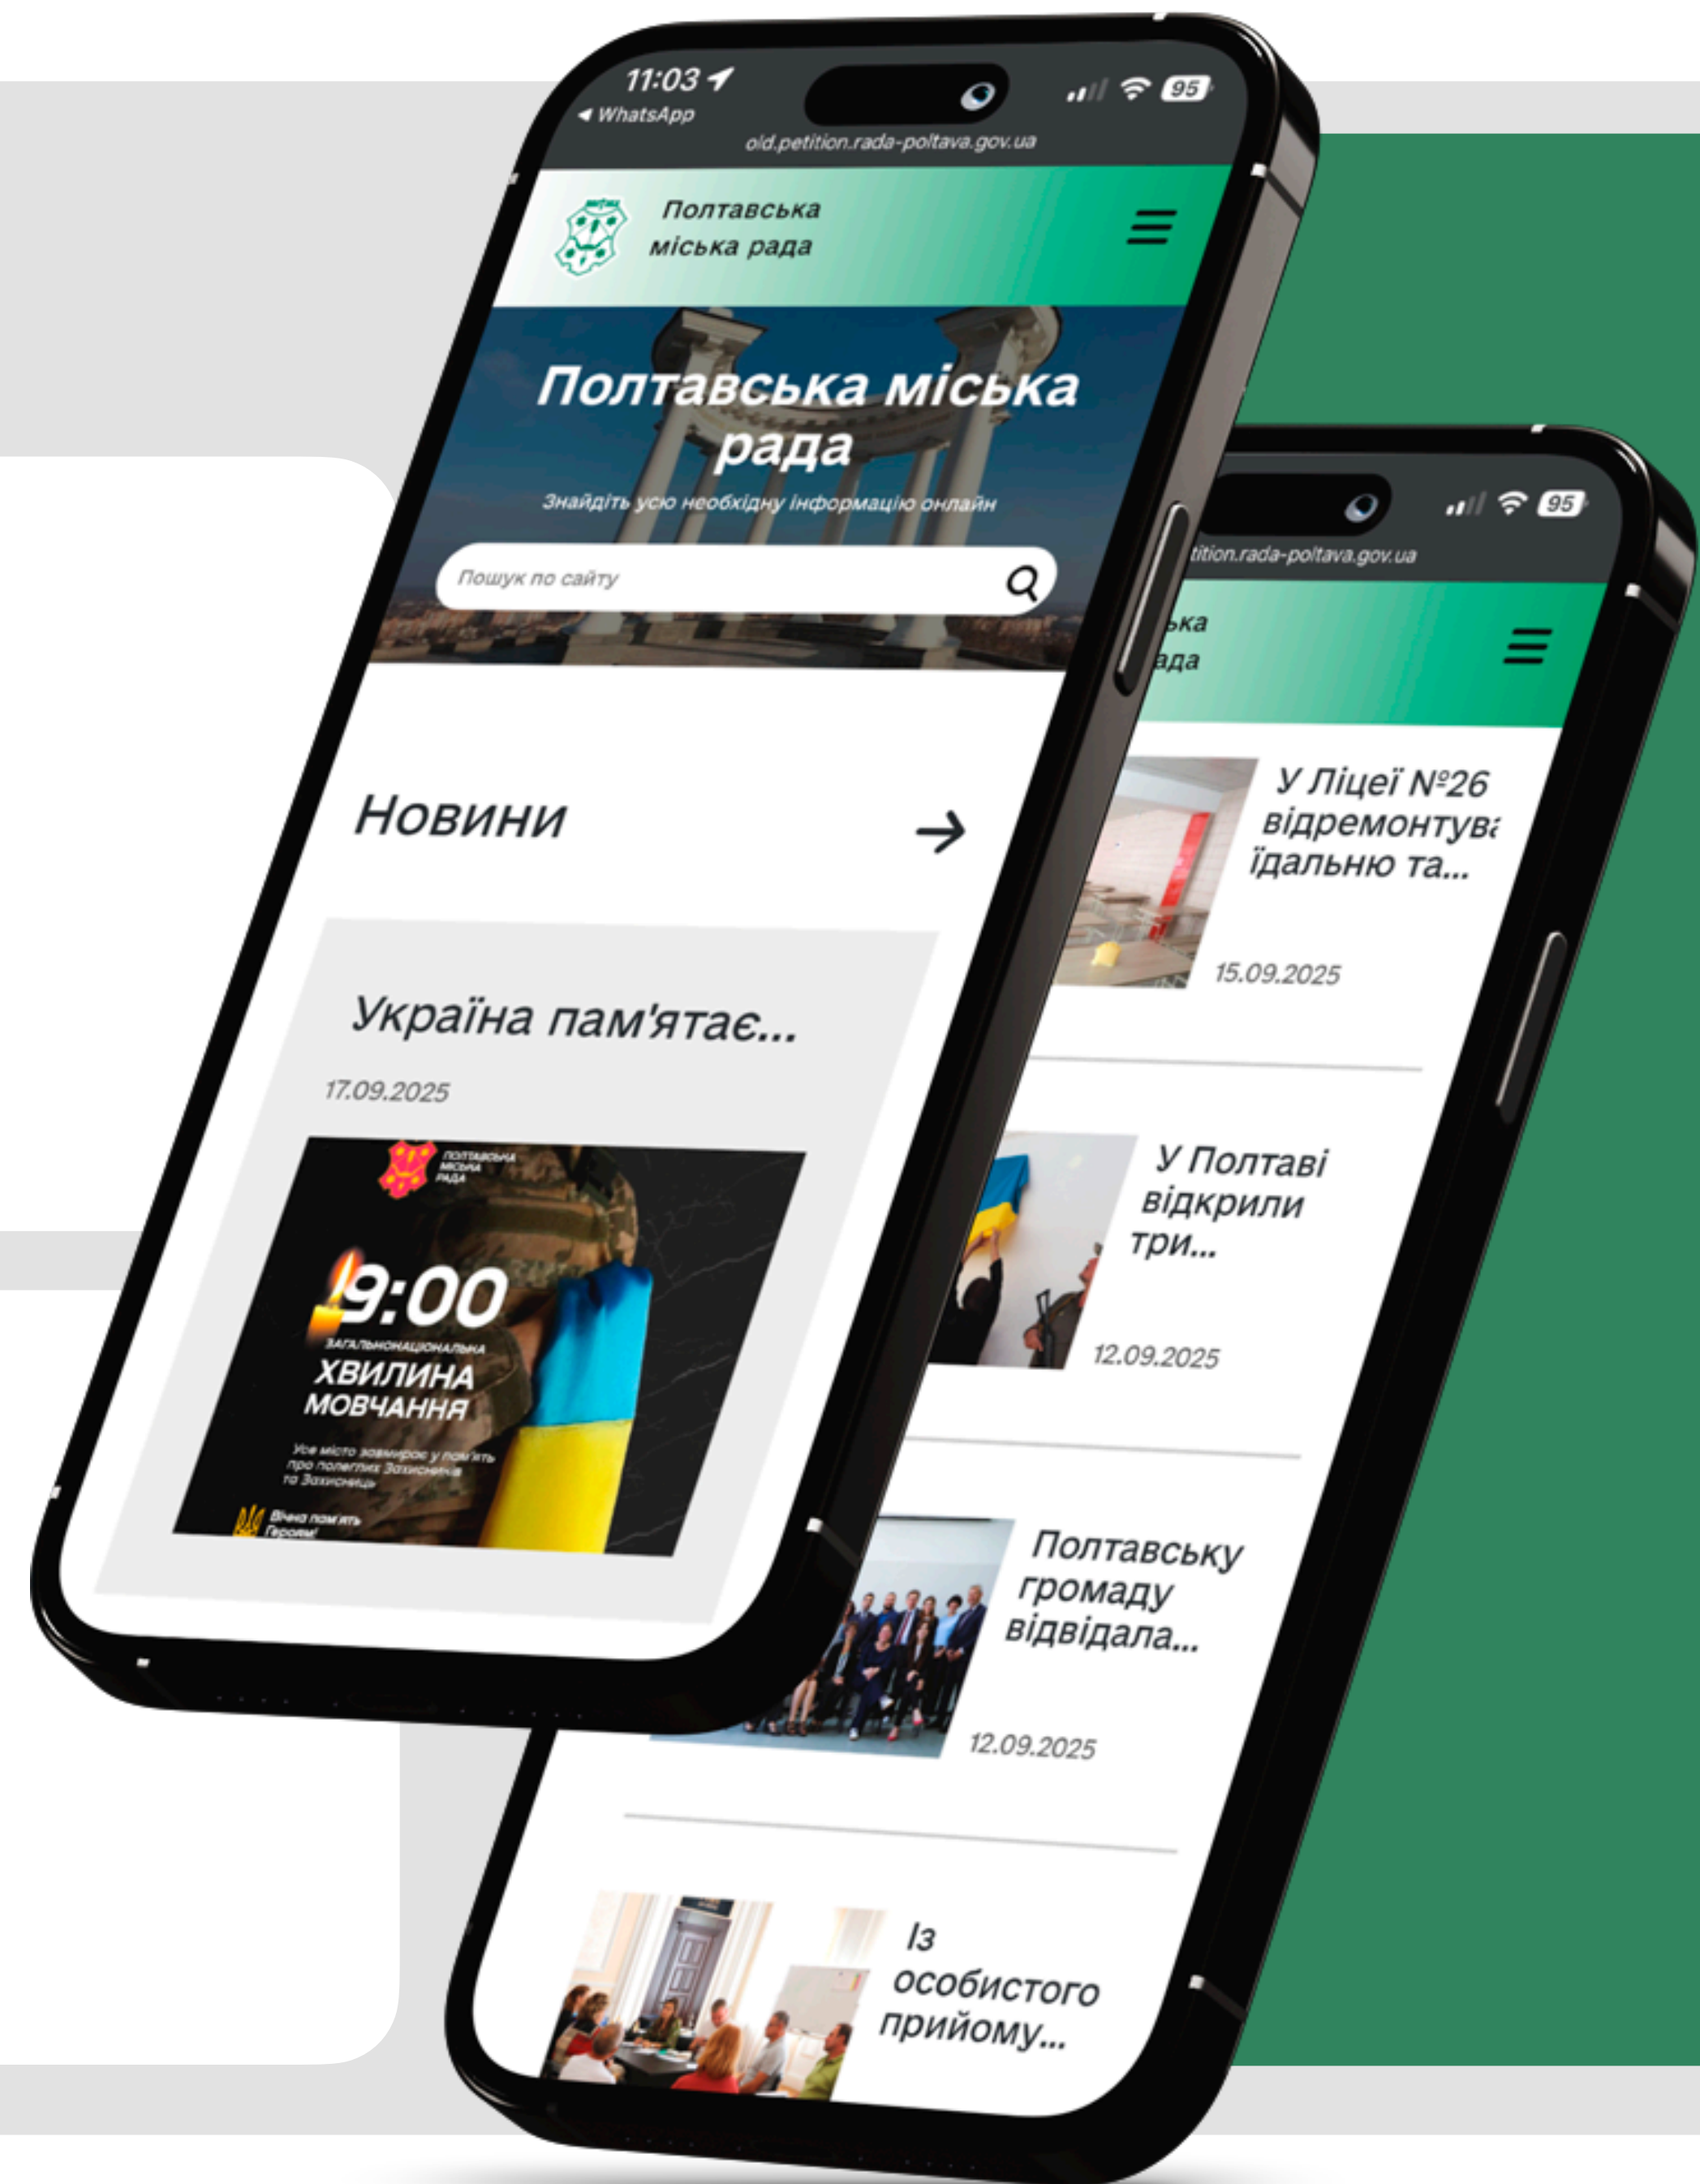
11:03
◂ WhatsApp
95
old.petition.rada-poltava.gov.ua

Полтавська міська рада

Полтавська міська рада
Знайдіть усю необхідну інформацію онлайн

Пошук по сайту

Новини →

Україна пам'ятає...
17.09.2025

ПОЛТАВСЬКА МІСЬКА РАДА
9:00
ЗАГАЛЬНОНАЦІОНАЛЬНА
ХВИЛИНА МОВЧАННЯ
Усе місто завмирає у пам'ять про полеглих Захисників та Захисниць
Вічна пам'ять Героям!

95
tition.rada-poltava.gov.ua
ька
ада

У Ліцеї №26 відремонтува ідальню та...
15.09.2025

У Полтаві відкрили три...
12.09.2025

Полтавську громаду відвідала...
12.09.2025

Із особистого прийому...